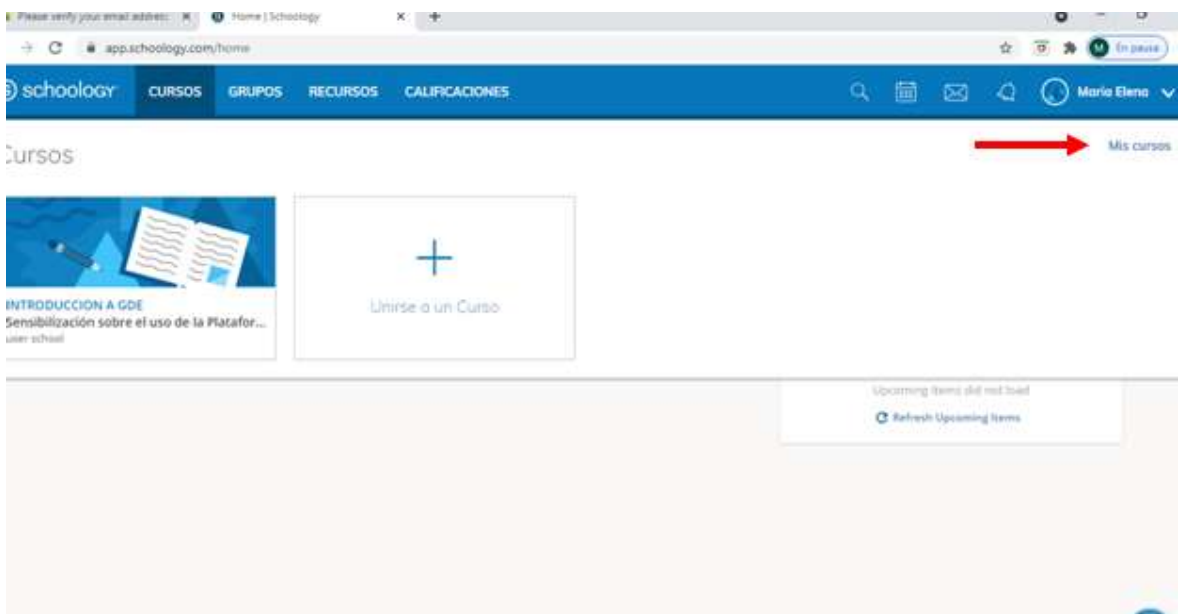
Please verify your email addres ×
Home | Schoology ×
+
app.schoology.com/home
En pausa
schoology CURSOS GRUPOS RECURSOS CALIFICACIONES
Maria Elena
Cursos
Mis cursos
INTRODUCCION A GDE
Sensibilización sobre el uso de la Platafor...
user school
Unirse a un Curso
Upcoming items did not load
Refresh Upcoming Items